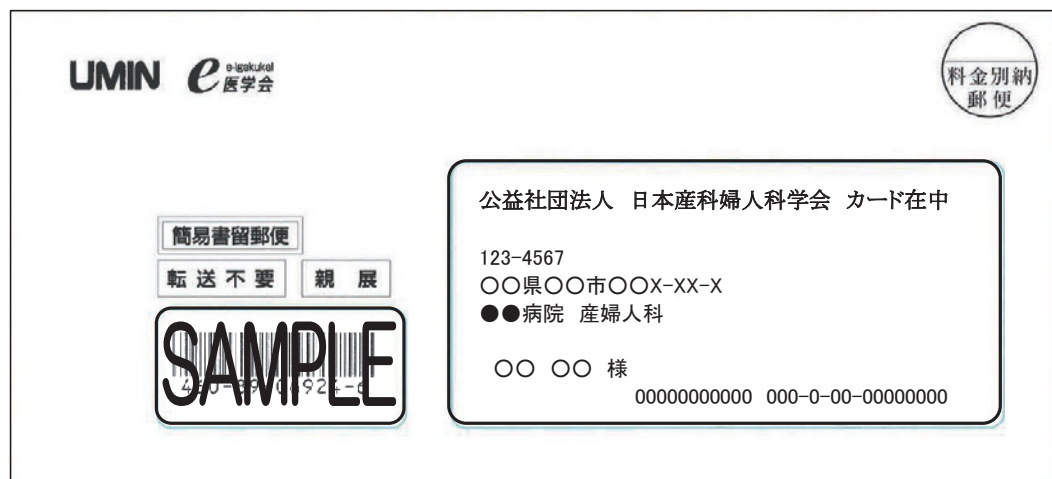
UMIN e e-igakukai 医学会

料金別納 郵便

簡易書留郵便

転送不要　親展

SAMPLE
4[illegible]-99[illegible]924-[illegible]

公益社団法人　日本産科婦人科学会　カード在中

123-4567
○○県○○市○○X-XX-X
●●病院　産婦人科

○○ ○○ 様
00000000000 000-0-00-00000000